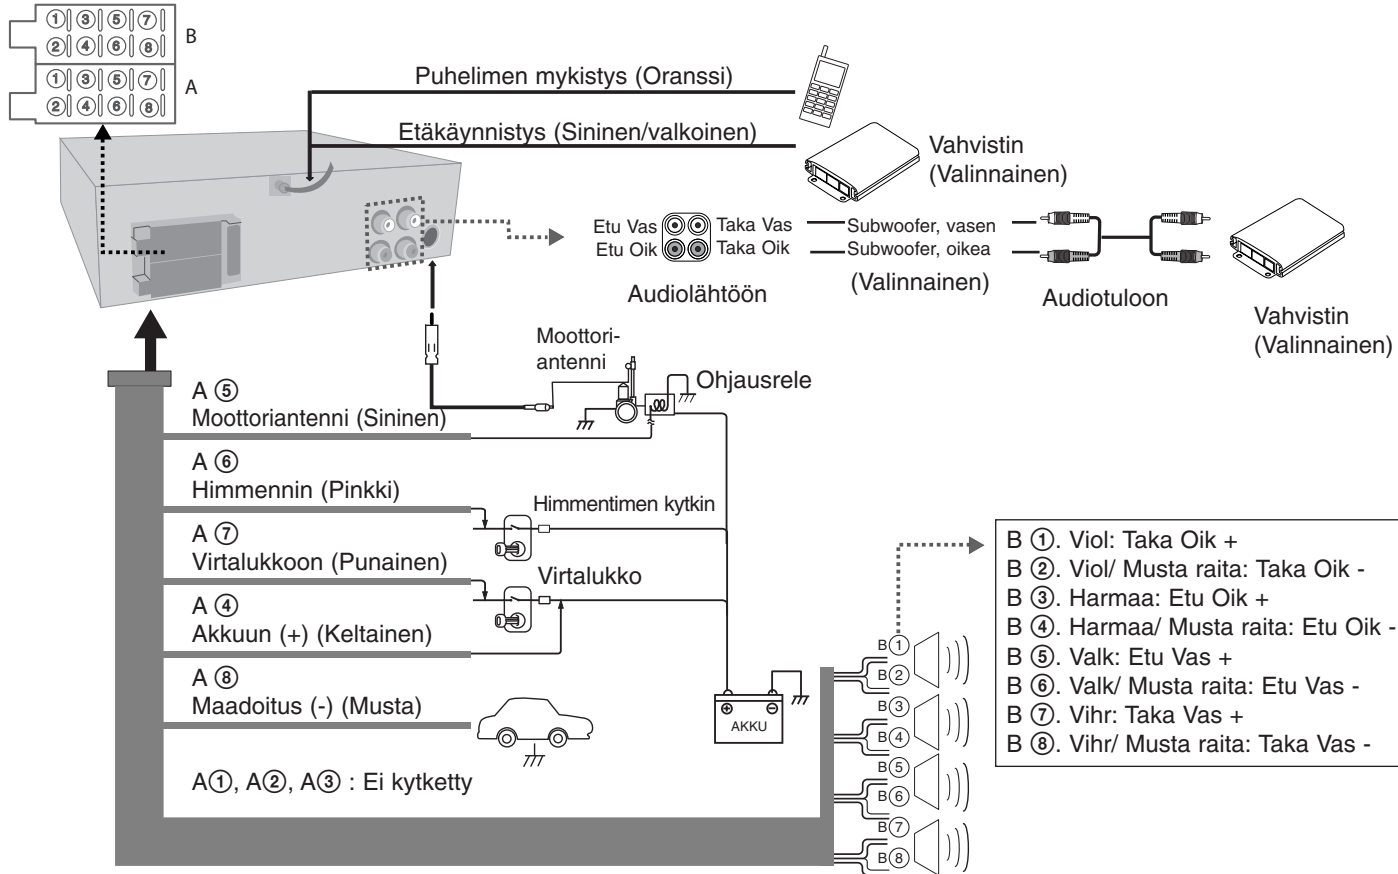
①③⑤⑦
②④⑥⑧
B
①③⑤⑦
②④⑥⑧
A

Puhelimen mykistys (Oranssi)

Etäkäynnistys (Sininen/valkoinen)

Vahvistin
(Valinnainen)

Etu Vas
Etu Oik
Taka Vas
Taka Oik
Subwoofer, vasen
Subwoofer, oikea
(Valinnainen)

Audiolähtöön

Audiotuloon

Vahvistin
(Valinnainen)

Moottori-antenni

Ohjausrele

A ⑤
Moottoriantenni (Sininen)

A ⑥
Himmennin (Pinkki)

Himmentimen kytkin

A ⑦
Virtalukkoon (Punainen)

Virtalukko

A ④
Akkuun (+) (Keltainen)

A ⑧
Maadoitus (-) (Musta)

AKKU

A①, A②, A③ : Ei kytketty

B ①. Viol: Taka Oik +
B ②. Viol/ Musta raita: Taka Oik -
B ③. Harmaa: Etu Oik +
B ④. Harmaa/ Musta raita: Etu Oik -
B ⑤. Valk: Etu Vas +
B ⑥. Valk/ Musta raita: Etu Vas -
B ⑦. Vihr: Taka Vas +
B ⑧. Vihr/ Musta raita: Taka Vas -

B①
B②
B③
B④
B⑤
B⑥
B⑦
B⑧